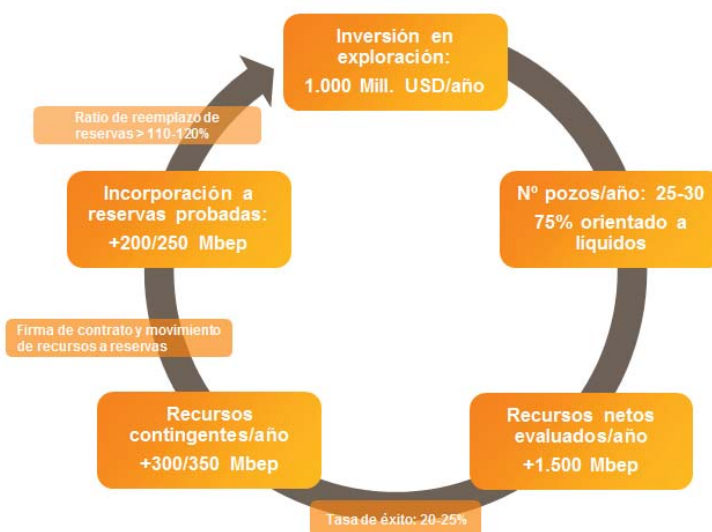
Inversión en exploración:
1.000 Mill. USD/año

Nº pozos/año: 25-30
75% orientado a líquidos

Recursos netos evaluados/año
+1.500 Mbep

Tasa de éxito: 20-25%

Recursos contingentes/año
+300/350 Mbep

Firma de contrato y movimiento de recursos a reservas

Incorporación a reservas probadas:
+200/250 Mbep

Ratio de reemplazo de reservas > 110-120%